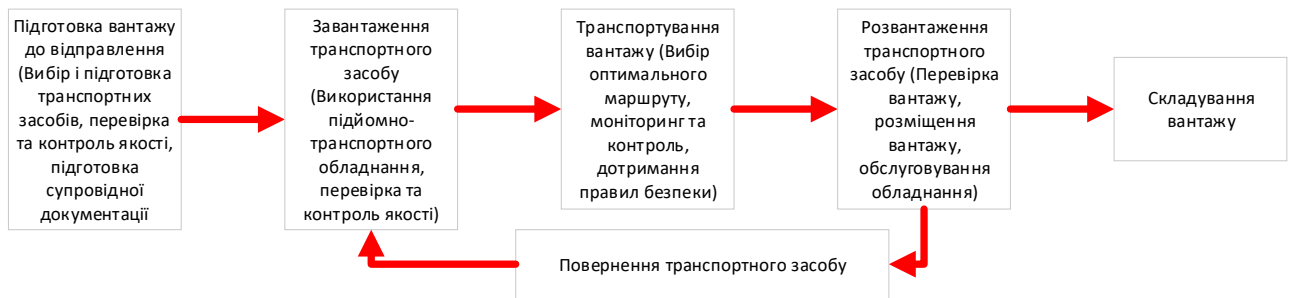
Підготовка вантажу до відправлення (Вибір і підготовка транспортних засобів, перевірка та контроль якості, підготовка супровідної документації

Завантаження транспортного засобу (Використання підйомно-транспортного обладнання, перевірка та контроль якості)

Транспортування вантажу (Вибір оптимального маршруту, моніторинг та контроль, дотримання правил безпеки)

Розвантаження транспортного засобу (Перевірка вантажу, розміщення вантажу, обслуговування обладнання)

Складування вантажу

Повернення транспортного засобу